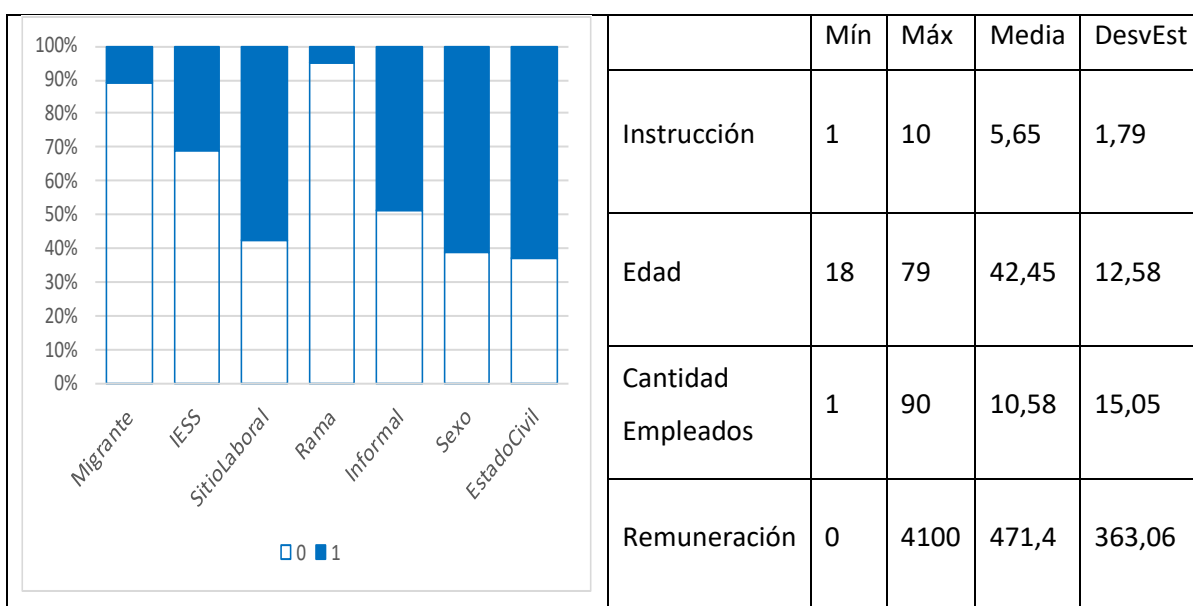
100%
90%
80%
70%
60%
50%
40%
30%
20%
10%
0%

Migrante
IESS
SitioLaboral
Rama
Informal
Sexo
EstadoCivil

0 1

| | Mín | Máx | Media | DesvEst |
|---|---|---|---|---|
| Instrucción | 1 | 10 | 5,65 | 1,79 |
| Edad | 18 | 79 | 42,45 | 12,58 |
| Cantidad Empleados | 1 | 90 | 10,58 | 15,05 |
| Remuneración | 0 | 4100 | 471,4 | 363,06 |